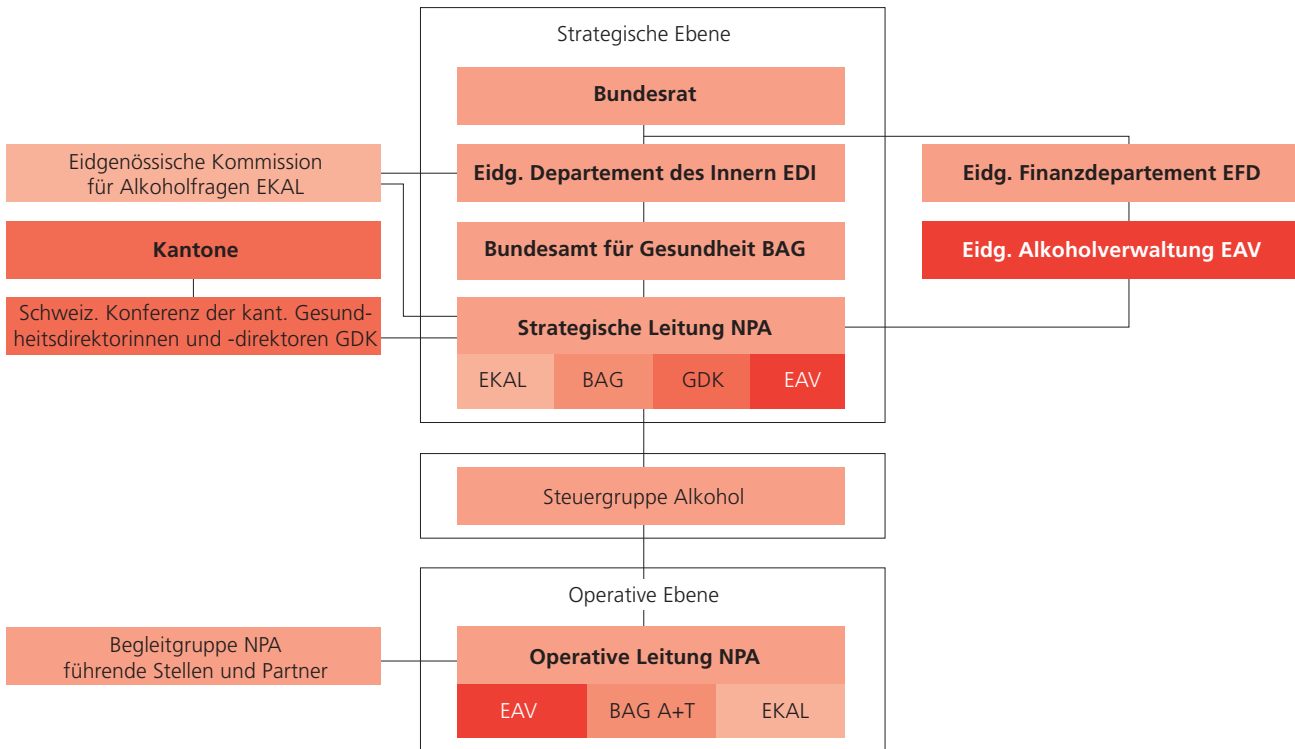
Strategische Ebene

Bundesrat

Eidgenössische Kommission für Alkoholfragen EKAL

Eidg. Departement des Innern EDI

Eidg. Finanzdepartement EFD

Kantone

Bundesamt für Gesundheit BAG

Eidg. Alkoholverwaltung EAV

Schweiz. Konferenz der kant. Gesundheitsdirektorinnen und -direktoren GDK

Strategische Leitung NPA

EKAL | BAG | GDK | EAV

Steuergruppe Alkohol

Operative Ebene

Begleitgruppe NPA führende Stellen und Partner

Operative Leitung NPA

EAV | BAG A+T | EKAL